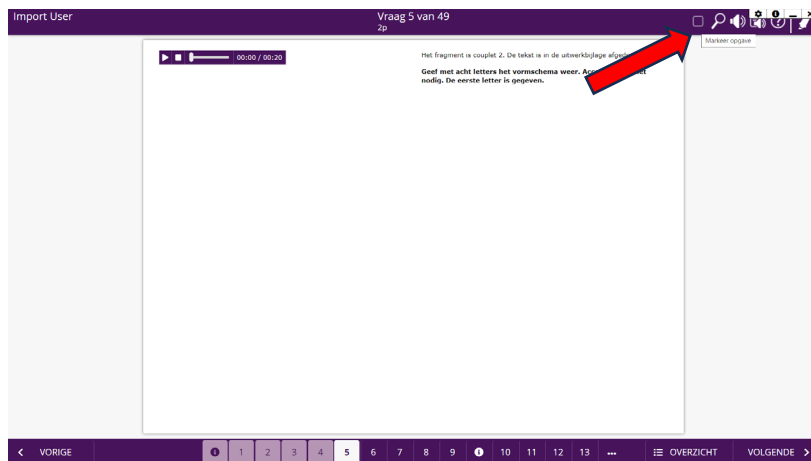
Import User

Vraag 5 van 49
2p

Markeer opgave

00:00 / 00:20

Het fragment is couplet 2. De tekst is in de uitwerkbijlage afged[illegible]

Geef met acht letters het vormschema weer. Acc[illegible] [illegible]et nodig. De eerste letter is gegeven.

VORIGE

1 2 3 4 5 6 7 8 9 10 11 12 13 ...

OVERZICHT

VOLGENDE